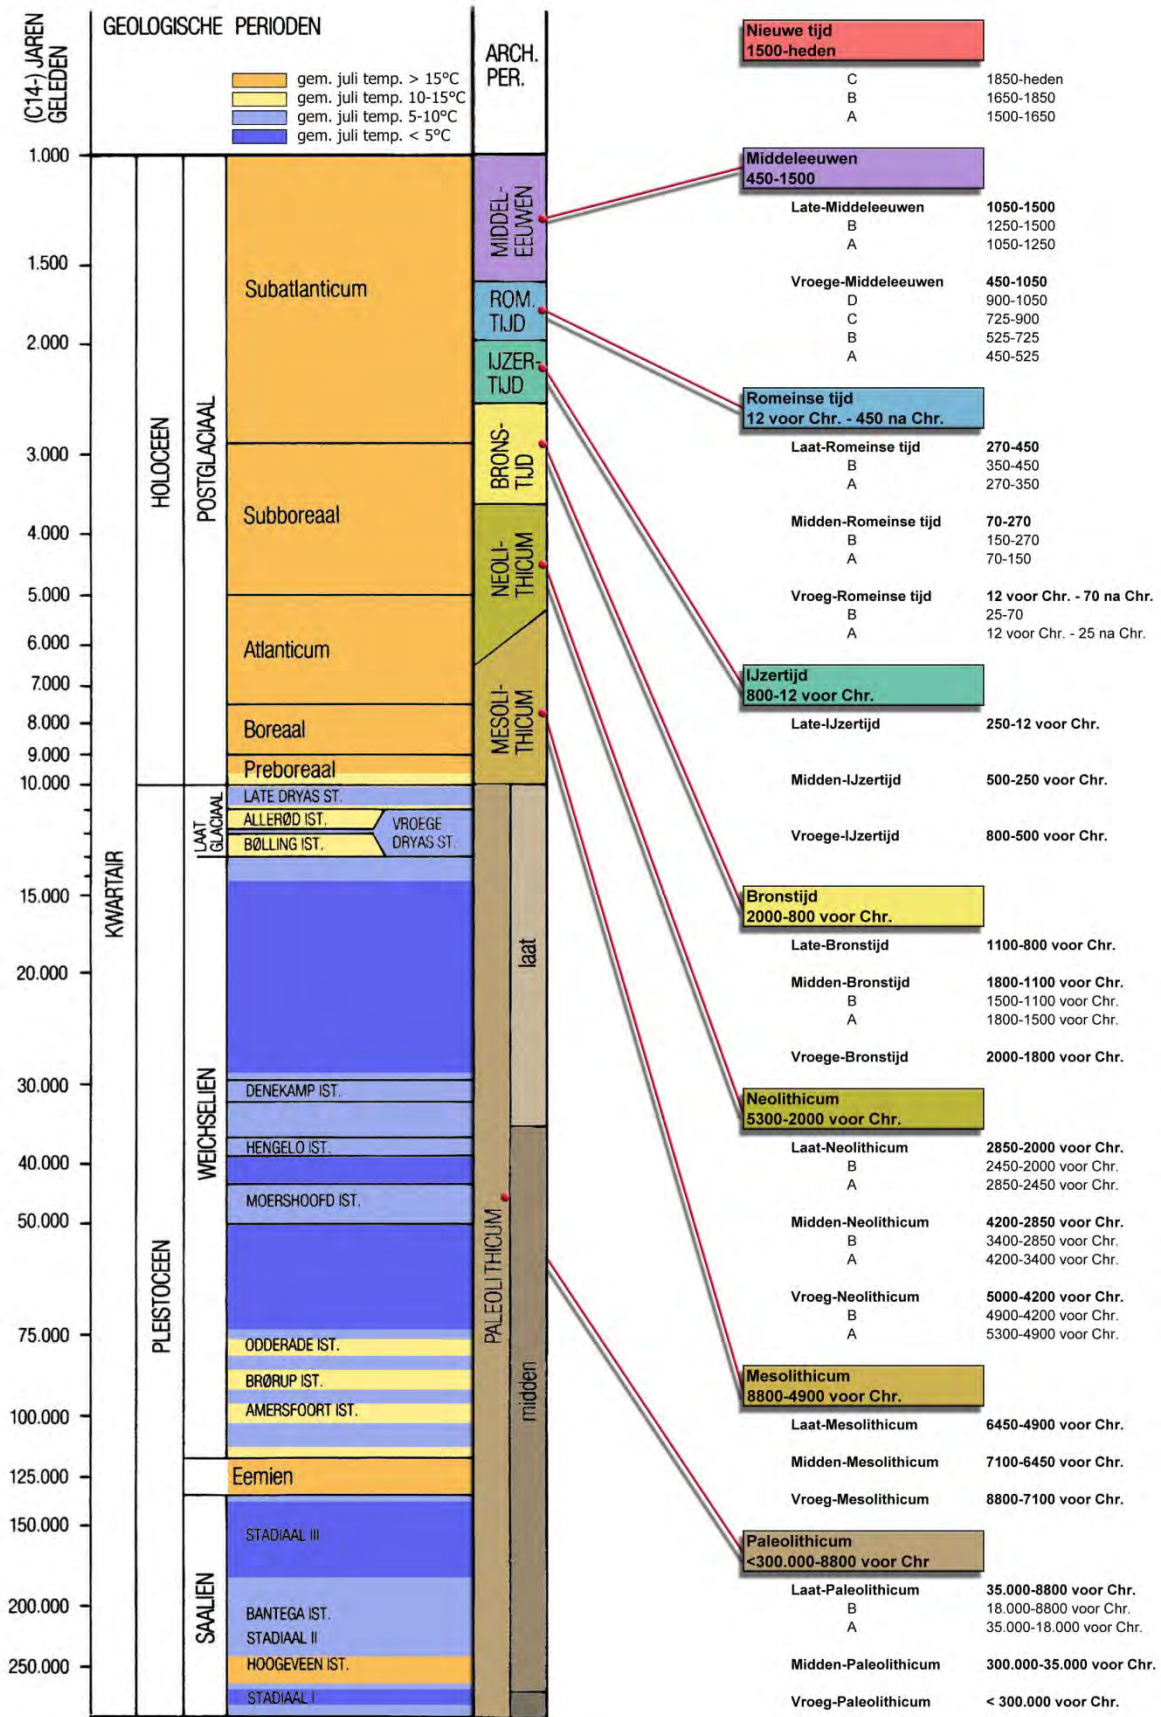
(C14-) JAREN GELEDEN

GEOLOGISCHE PERIODEN

gem. juli temp. > 15°C
gem. juli temp. 10-15°C
gem. juli temp. 5-10°C
gem. juli temp. < 5°C

ARCH. PER.

1.000
1.500
2.000
3.000
4.000
5.000
6.000
7.000
8.000
9.000
10.000
15.000
20.000
30.000
40.000
50.000
75.000
100.000
125.000
150.000
200.000
250.000

KWARTAIR
HOLOCEEN
POSTGLACIAAL
Subatlanticum
Subboreaal
Atlanticum
Boreaal
Preboreaal
PLEISTOCEEN
LAAT GLACIAAL
LATE DRYAS ST.
ALLERØD IST.
BØLLING IST.
VROEGE DRYAS ST.
WEICHSELIEN
DENEKAMP IST.
HENGELO IST.
MOERSHOOFD IST.
ODDERADE IST.
BRØRUP IST.
AMERSFOORT IST.
Eemien
SAALIEN
STADIAAL III
BANTEGA IST.
STADIAAL II
HOOGEVEEN IST.
STADIAAL I

MIDDEL-EEUWEN
ROM. TIJD
IJZER-TIJD
BRONS-TIJD
NEOLI-THICUM
MESOLI-THICUM
PALEOLITHICUM
laat
midden

Nieuwe tijd
1500-heden
C 1850-heden
B 1650-1850
A 1500-1650

Middeleeuwen
450-1500
Late-Middeleeuwen 1050-1500
B 1250-1500
A 1050-1250
Vroege-Middeleeuwen 450-1050
D 900-1050
C 725-900
B 525-725
A 450-525

Romeinse tijd
12 voor Chr. - 450 na Chr.
Laat-Romeinse tijd 270-450
B 350-450
A 270-350
Midden-Romeinse tijd 70-270
B 150-270
A 70-150
Vroeg-Romeinse tijd 12 voor Chr. - 70 na Chr.
B 25-70
A 12 voor Chr. - 25 na Chr.

IJzertijd
800-12 voor Chr.
Late-IJzertijd 250-12 voor Chr.
Midden-IJzertijd 500-250 voor Chr.
Vroege-IJzertijd 800-500 voor Chr.

Bronstijd
2000-800 voor Chr.
Late-Bronstijd 1100-800 voor Chr.
Midden-Bronstijd 1800-1100 voor Chr.
B 1500-1100 voor Chr.
A 1800-1500 voor Chr.
Vroege-Bronstijd 2000-1800 voor Chr.

Neolithicum
5300-2000 voor Chr.
Laat-Neolithicum 2850-2000 voor Chr.
B 2450-2000 voor Chr.
A 2850-2450 voor Chr.
Midden-Neolithicum 4200-2850 voor Chr.
B 3400-2850 voor Chr.
A 4200-3400 voor Chr.
Vroeg-Neolithicum 5000-4200 voor Chr.
B 4900-4200 voor Chr.
A 5300-4900 voor Chr.

Mesolithicum
8800-4900 voor Chr.
Laat-Mesolithicum 6450-4900 voor Chr.
Midden-Mesolithicum 7100-6450 voor Chr.
Vroeg-Mesolithicum 8800-7100 voor Chr.

Paleolithicum
<300.000-8800 voor Chr
Laat-Paleolithicum 35.000-8800 voor Chr.
B 18.000-8800 voor Chr.
A 35.000-18.000 voor Chr.
Midden-Paleolithicum 300.000-35.000 voor Chr.
Vroeg-Paleolithicum < 300.000 voor Chr.